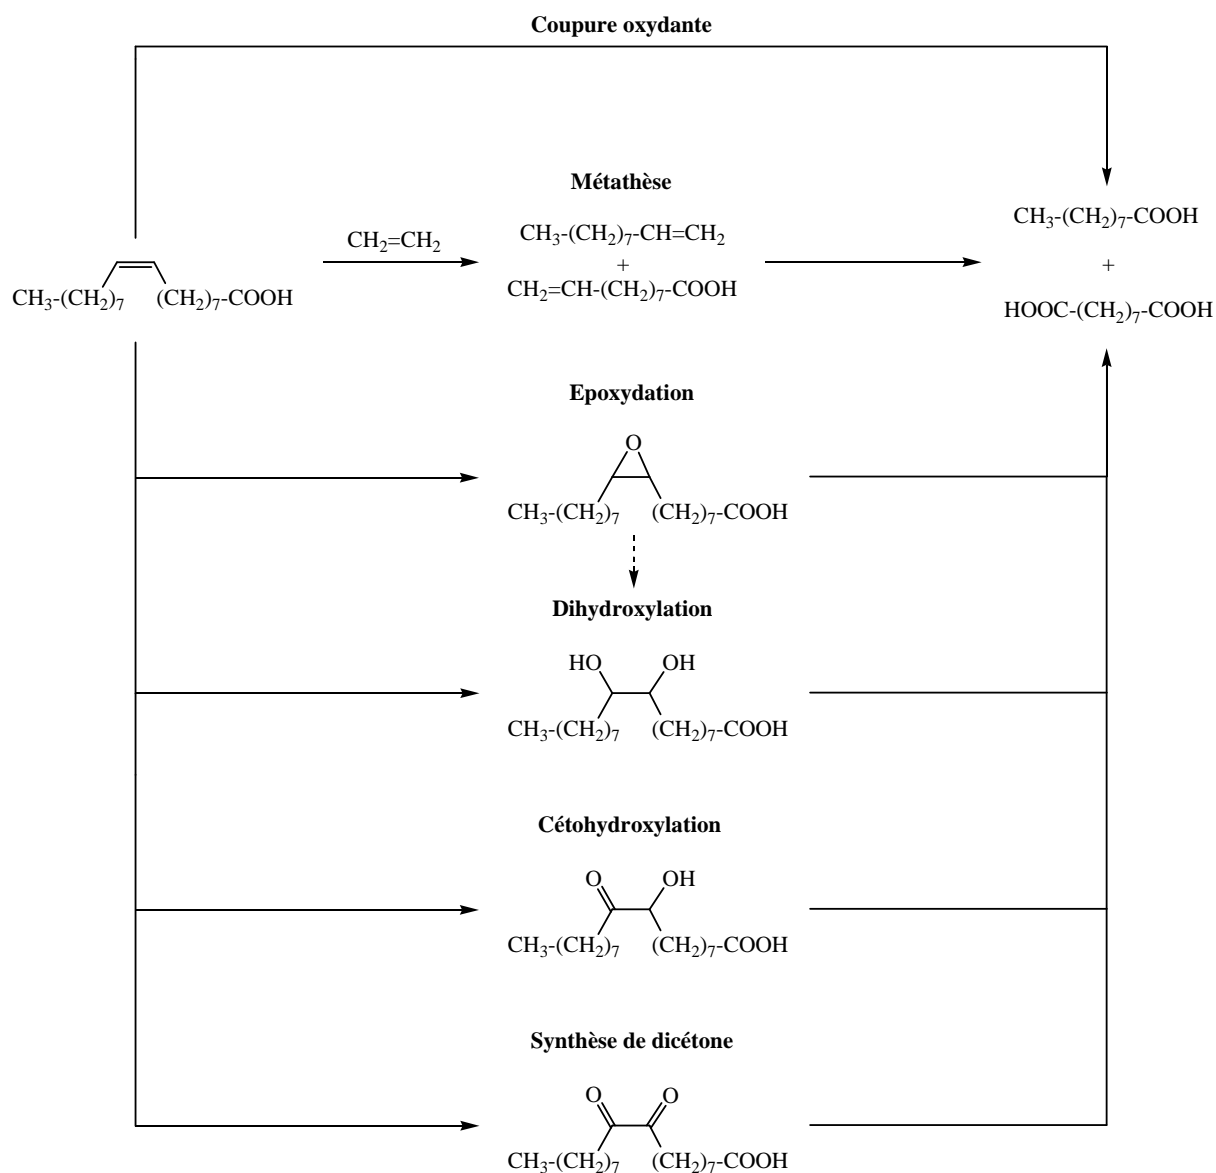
Coupure oxydante

Métathèse

$CH_2$=$CH_2$

$CH_3$-$(CH_2)_7$ $(CH_2)_7$-COOH

$CH_3$-$(CH_2)_7$-CH=$CH_2$
+
$CH_2$=CH-$(CH_2)_7$-COOH

$CH_3$-$(CH_2)_7$-COOH
+
HOOC-$(CH_2)_7$-COOH

Epoxydation

O
$CH_3$-$(CH_2)_7$ $(CH_2)_7$-COOH

Dihydroxylation

HO OH
$CH_3$-$(CH_2)_7$ $(CH_2)_7$-COOH

Cétohydroxylation

O OH
$CH_3$-$(CH_2)_7$ $(CH_2)_7$-COOH

Synthèse de dicétone

O O
$CH_3$-$(CH_2)_7$ $(CH_2)_7$-COOH